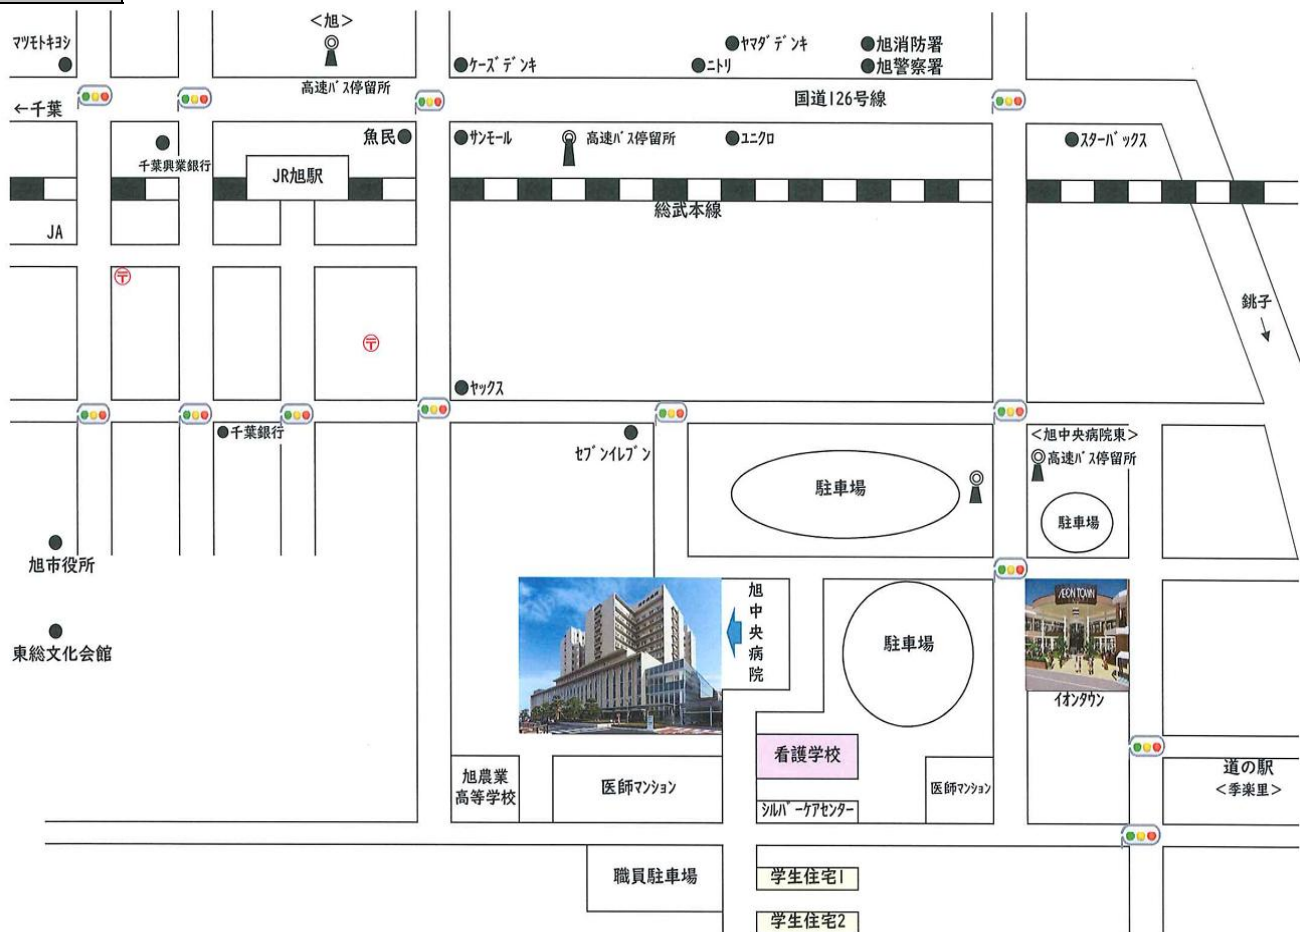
マツモトキヨシ
<旭>
高速バス停留所
●ケーズデンキ
●ヤマダデンキ
●ニトリ
●旭消防署
●旭警察署
←千葉
国道126号線
千葉興業銀行
JR旭駅
魚民
●サンモール
高速バス停留所
●ユニクロ
●スターバックス
総武本線
JA
銚子
●ヤックス
●千葉銀行
セブンイレブン
駐車場
<旭中央病院東>
高速バス停留所
駐車場
旭市役所
旭中央病院
駐車場
AEON TOWN
イオンタウン
東総文化会館
看護学校
道の駅
<季楽里>
旭農業高等学校
医師マンション
医師マンション
シルバーケアセンター
職員駐車場
学生住宅1
学生住宅2